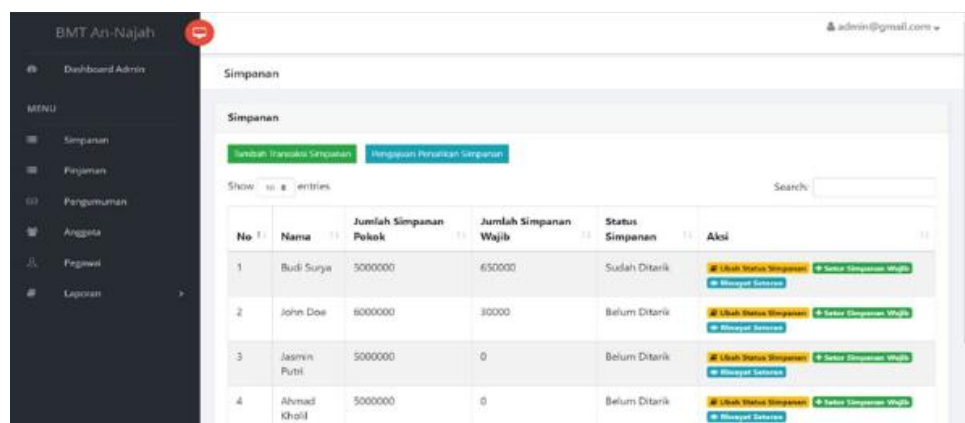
BMT An-Najah

admin@gmail.com

Dashboard Admin

MENU

Simpanan

Pinjaman

Pengumuman

Anggota

Pegawai

Laporan

Simpanan

Simpanan

Tambah Transaksi Simpanan

Pengajuan Penarikan Simpanan

Show 10 entries

Search:

| No | Nama | Jumlah Simpanan Pokok | Jumlah Simpanan Wajib | Status Simpanan | Aksi |
|---|---|---|---|---|---|
| 1 | Budi Surya | 5000000 | 650000 | Sudah Ditarik | Ubah Status Simpanan + Setor Simpanan Wajib Riwayat Setoran |
| 2 | John Doe | 6000000 | 30000 | Belum Ditarik | Ubah Status Simpanan + Setor Simpanan Wajib Riwayat Setoran |
| 3 | Jasmin Putri | 5000000 | 0 | Belum Ditarik | Ubah Status Simpanan + Setor Simpanan Wajib Riwayat Setoran |
| 4 | Ahmad Kholid | 5000000 | 0 | Belum Ditarik | Ubah Status Simpanan + Setor Simpanan Wajib Riwayat Setoran |